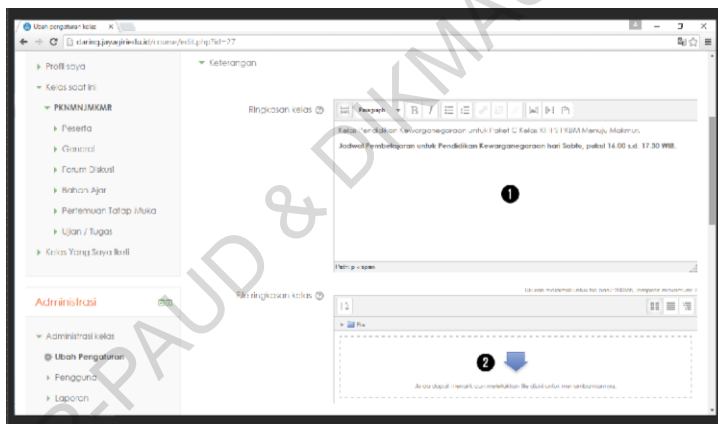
Ubah pengaturan kelas ×

elearning.jayapirwa.id/course/edit.php?id=27

Profil saya

Kelas saat ini

PKNMNJMKMR

Peserta

General

Forum Diskusi

Bahan Ajar

Pertemuan Tatap Muka

Ujian / Tugas

Kelas Yang Saya Ikuti

Administrasi

Administrasi kelas

Ubah Pengaturan

Pengguna

Laporan

Keterangan

Ringkasan kelas

Paragraph

Kelas Pendidikan Kewarganegaraan untuk Paket C Kelas XI-IPS PKBM Menuju Makmur.

Jadwal Pembelajaran untuk Pendidikan Kewarganegaraan Hari Sabtu, pukul 14.00 s.d. 17.30 WIB.

1

Path: p » span

File ringkasan kelas

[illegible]

File

2

Anda dapat menarik dan melepaskan file disini untuk menambahkannya.

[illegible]-PAUD & DIKMAS